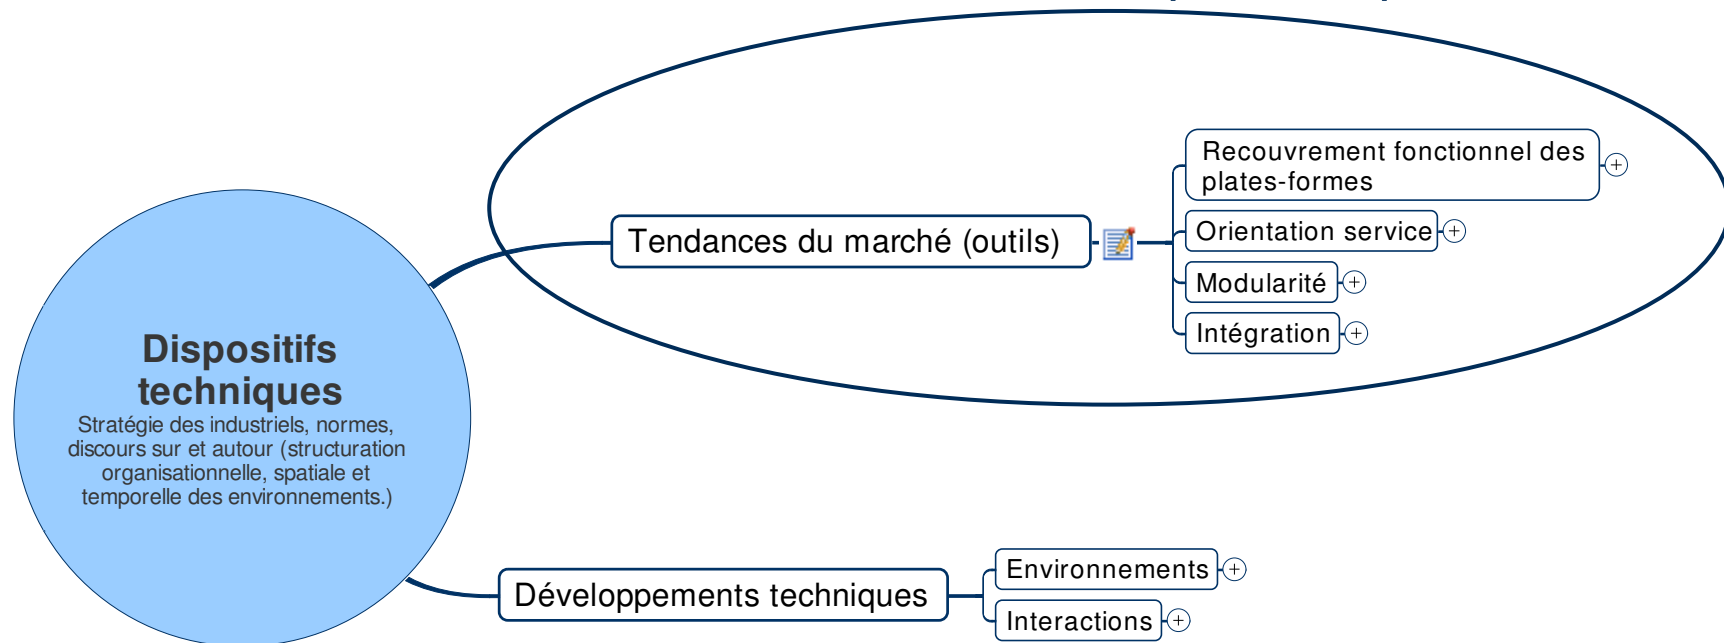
Dispositifs techniques
Stratégie des industriels, normes, discours sur et autour (structuration organisationnelle, spatiale et temporelle des environnements.)

Tendances du marché (outils)

Recouvrement fonctionnel des plates-formes

Orientation service

Modularité

Intégration

Développements techniques

Environnements

Interactions